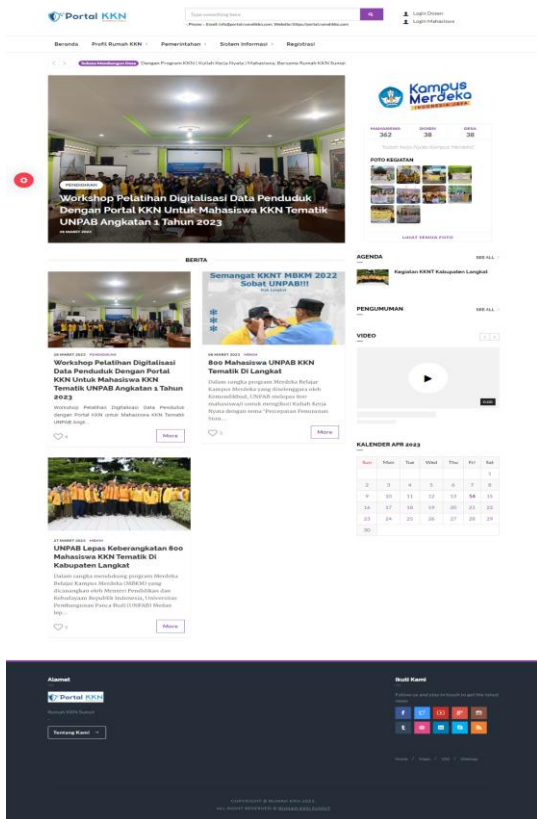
Portal KKN

Type something here

Phone : Email: info@portal.rumahkkn.com | Website: https://portal.rumahkkn.com

Login Dosen
Login Mahasiswa

Beranda | Profil Rumah KKN | Pemerintahan | Sistem Informasi | Registrasi

Selamat Mendaftarkan Akun Dengan Program KKN | Kuliah Kerja Nyata | Mahasiswa, Bersama Rumah KKN Sumut

PENDIDIKAN

Workshop Pelatihan Digitalisasi Data Penduduk Dengan Portal KKN Untuk Mahasiswa KKN Tematik UNPAB Angkatan 1 Tahun 2023

24 MARET 2023

Kampus Merdeka
INDONESIA JAYA

MAHASISWA 362 | DOSEN 38 | DESA 38

Sistem Kerja Kuliah Kampus Merdeka

FOTO KEGIATAN

LIHAT SEMUA FOTO

BERITA

24 MARET 2023 PENDIDIKAN

Workshop Pelatihan Digitalisasi Data Penduduk Dengan Portal KKN Untuk Mahasiswa KKN Tematik UNPAB Angkatan 1 Tahun 2023

Workshop Pelatihan Digitalisasi Data Penduduk dengan Portal KKN untuk Mahasiswa KKN Tematik UNPAB Angk...

More

Semangat KKNT MBKM 2022
Sobat UNPAB!!!

09 MARET 2023 MBKM

800 Mahasiswa UNPAB KKN Tematik Di Langkat

Dalam rangka program Merdeka Belajar Kampus Merdeka yang diselenggara oleh Kemendikbud, UNPAB melepas 800 mahasiswa(i) untuk mengikuti Kuliah Kerja Nyata dengan tema "Percepatan Penurunan Stun...

More

AGENDA SEE ALL

Kegiatan KKNT Kabupaten Langkat

PENGUMUMAN SEE ALL

VIDEO

KALENDER APR 2023

| Sun | Mon | Tue | Wed | Thu | Fri | Sat |
|---|---|---|---|---|---|---|
| | | | | | | 1 |
| 2 | 3 | 4 | 5 | 6 | 7 | 8 |
| 9 | 10 | 11 | 12 | 13 | 14 | 15 |
| 16 | 17 | 18 | 19 | 20 | 21 | 22 |
| 23 | 24 | 25 | 26 | 27 | 28 | 29 |
| 30 | | | | | | |

27 MARET 2023 MBKM

UNPAB Lepas Keberangkatan 800 Mahasiswa KKN Tematik Di Kabupaten Langkat

Dalam rangka mendukung program Merdeka Belajar Kampus Merdeka (MBKM) yang dicanangkan oleh Menteri Pendidikan dan Kebudayaan Republik Indonesia, Universitas Pembangunan Panca Budi (UNPAB) Medan lep...

More

Alamat

Portal KKN

Rumah KKN Sumut

Tentang Kami

Ikuti Kami

Follow us and stay in touch to get the latest news

Home | News | Gali | Sitemap

COPYRIGHT © RUMAH KKN 2023
ALL RIGHT RESERVED © RUMAH KKN SUMUT